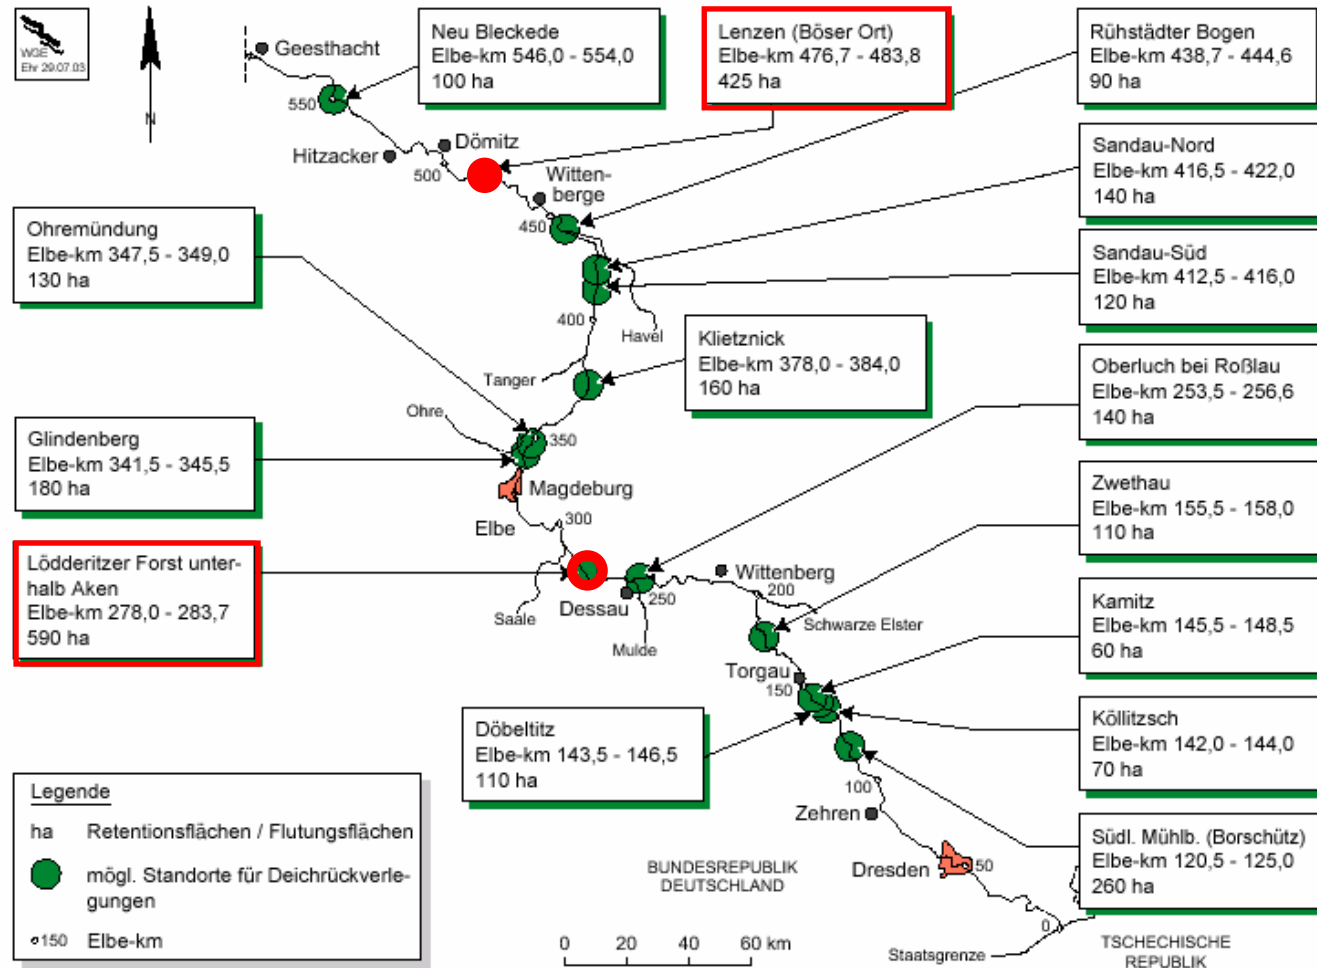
WGE
Ehr 29.07.03

N

Geesthacht

Neu Bleckede
Elbe-km 546,0 - 554,0
100 ha

Lenzen (Böser Ort)
Elbe-km 476,7 - 483,8
425 ha

Rühstädter Bogen
Elbe-km 438,7 - 444,6
90 ha

550

Dömitz

Hitzacker

500

Witten-
berge

Sandau-Nord
Elbe-km 416,5 - 422,0
140 ha

450

Ohremündung
Elbe-km 347,5 - 349,0
130 ha

Sandau-Süd
Elbe-km 412,5 - 416,0
120 ha

400

Havel

Klietznick
Elbe-km 378,0 - 384,0
160 ha

Tanger

Oberluch bei Roßlau
Elbe-km 253,5 - 256,6
140 ha

Ohre

350

Glindenberg
Elbe-km 341,5 - 345,5
180 ha

Magdeburg

Zwethau
Elbe-km 155,5 - 158,0
110 ha

Elbe

300

Lödderitzer Forst unterhalb Aken
Elbe-km 278,0 - 283,7
590 ha

Wittenberg

200

250

Saale

Dessau

Kamitz
Elbe-km 145,5 - 148,5
60 ha

Schwarze Elster

Mulde

Torgau

150

Döbeltitz
Elbe-km 143,5 - 146,5
110 ha

Köllitzsch
Elbe-km 142,0 - 144,0
70 ha

100

Zehren

Legende

ha Retentionsflächen / Flutungsflächen

mögl. Standorte für Deichrückverlegungen

150 Elbe-km

BUNDESREPUBLIK
DEUTSCHLAND

Dresden

50

Südl. Mühlb. (Borschütz)
Elbe-km 120,5 - 125,0
260 ha

0

0 20 40 60 km

Staatsgrenze

TSCHECHISCHE
REPUBLIK